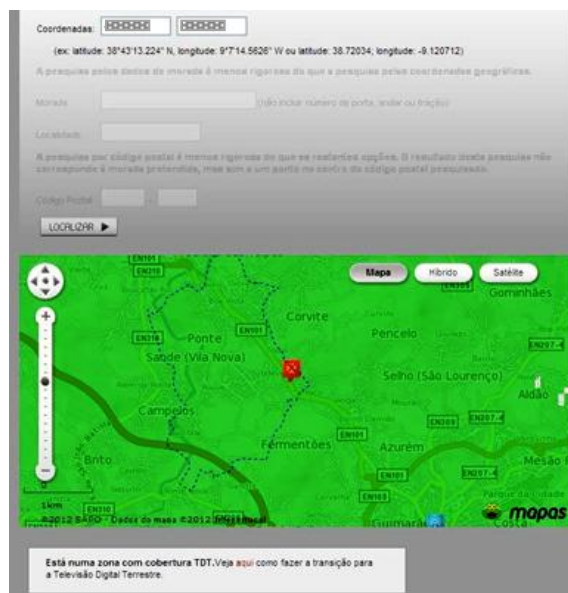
Coordenadas:

(ex: latitude: 38°43'13.224" N, longitude: 9°7'14.5626" W ou latitude: 38.72034, longitude: -9.120712)

A pesquisa pelos dados de morada é menos rigorosa do que a pesquisa pelas coordenadas geográficas.

Morada (não indicar número de porta, andar ou tracção)

Localidade

A pesquisa por código postal é menos rigorosa do que as restantes opções. O resultado desta pesquisa não corresponde à morada pretendida, mas sim a um ponto no centro do código postal pesquisado.

Código Postal -

LOCALIZAR ▶

Mapa Híbrido Satélite

EN101 EN310 Gominhães Ponte Corvite Pencelo Saude (Vila Nova) EN101 EN206 EN207-4 Selho (São Lourenço) Aldão Campelos EN207-4 Fermentões EN101 Azurém Brito Mesão F EN310 EN101 EN207-4 EN105 Parque da Cidade Guimarães Costa

1km

©2012 SAPO - Dados do mapa ©2012 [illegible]

mapas

Está numa zona com cobertura TDT. Veja aqui como fazer a transição para a Televisão Digital Terrestre.